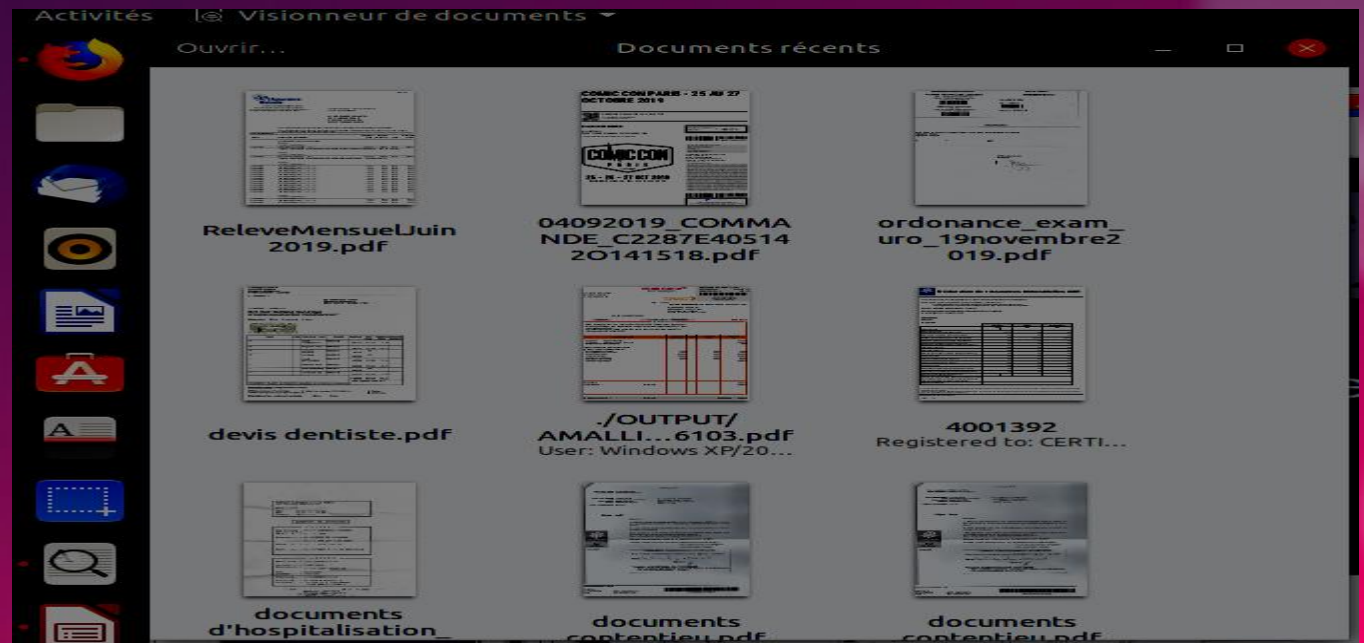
Activités  Visionneur de documents ▾

Ouvrir...

Documents récents

COMIC CON PARIS - 25 AU 27 OCTOBRE 2019

COMIC CON PARIS

25 - 26 - 27 OCT 2019

ReleveMensuelJuin2019.pdf

04092019_COMMANDE_C2287E405142O141518.pdf

ordonance_exam_uro_19novembre2019.pdf

devis dentiste.pdf

./OUTPUT/AMALLI...6103.pdf
User: Windows XP/20...

4001392
Registered to: CERTI...

documents d'hospitalisation_

documents contentieu.pdf

documents contentieu.pdf